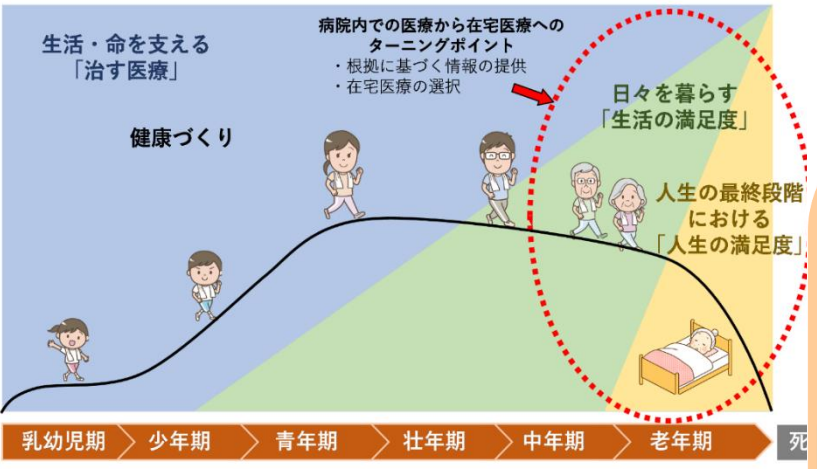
生活・命を支える
「治す医療」

病院内での医療から在宅医療への
ターニングポイント
・根拠に基づく情報の提供
・在宅医療の選択

健康づくり

日々を暮らす
「生活の満足度」

人生の最終段階
における
「人生の満足度」

乳幼児期
少年期
青年期
壮年期
中年期
老年期
死